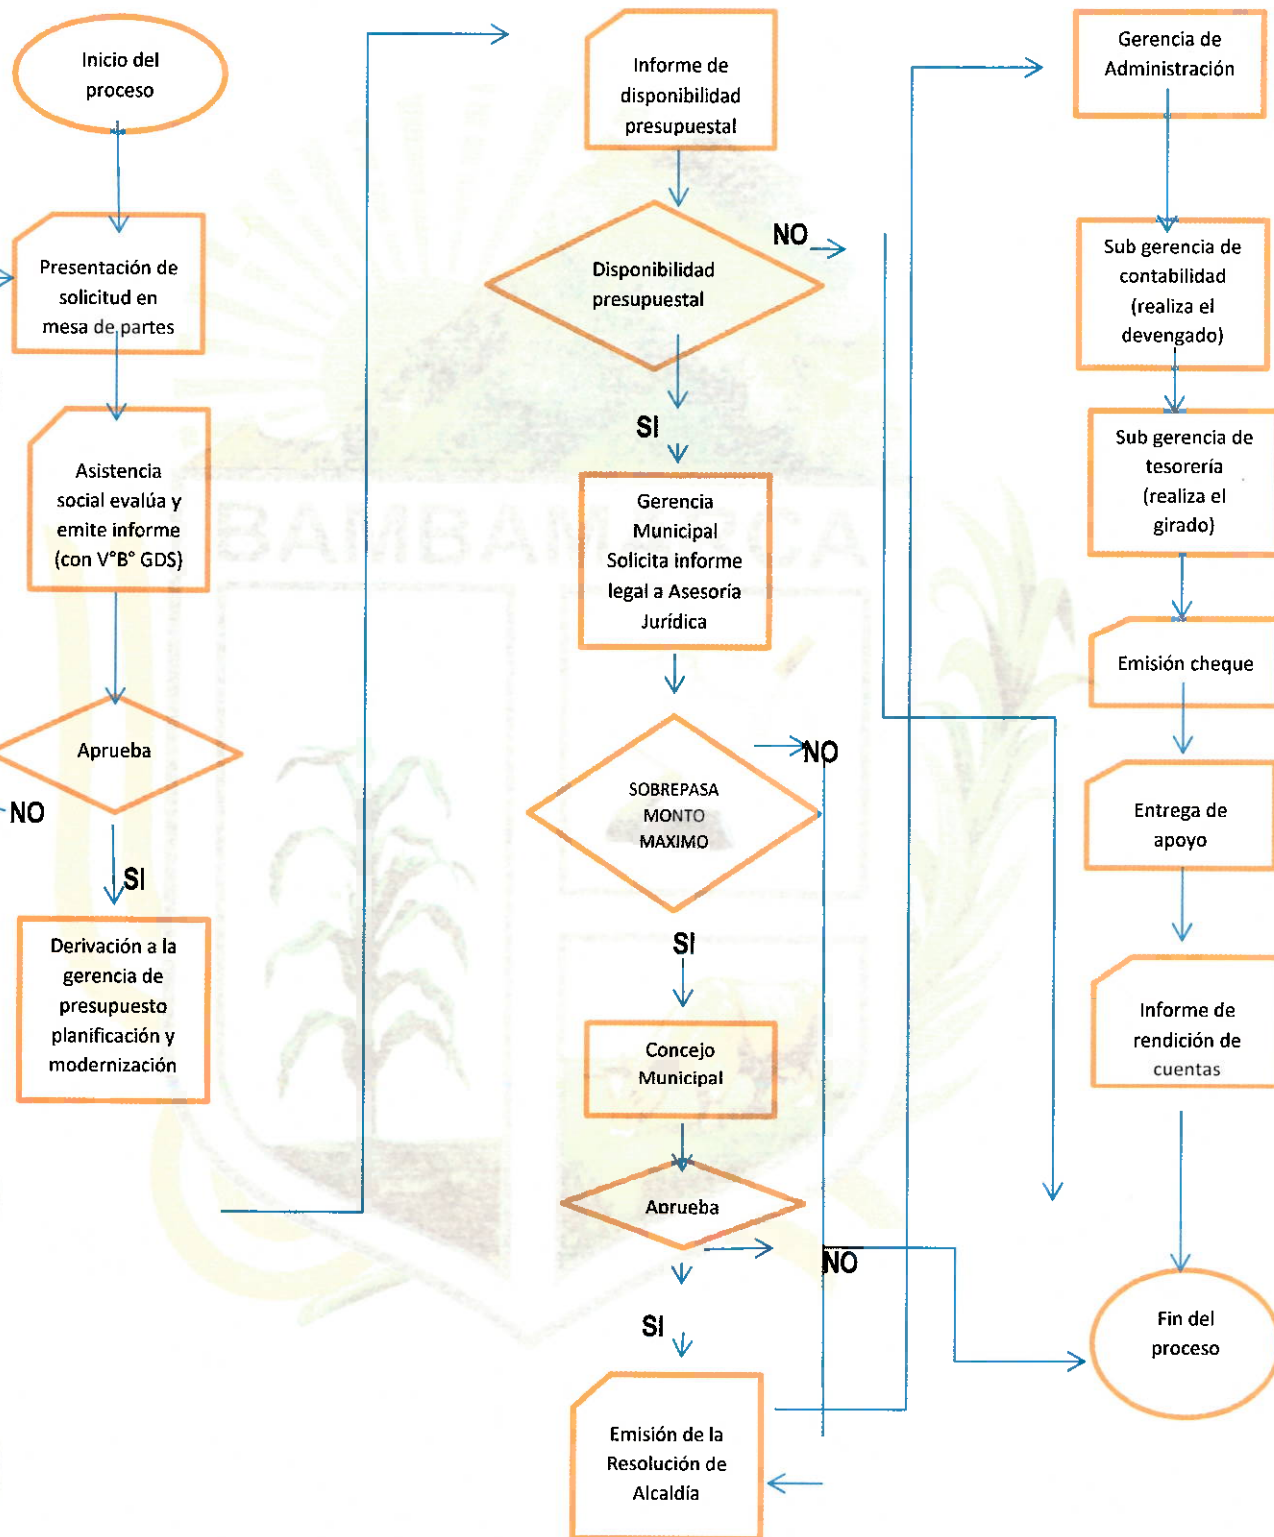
Inicio del proceso

Presentación de solicitud en mesa de partes

Asistencia social evalúa y emite informe (con V°B° GDS)

Aprueba

NO

SI

Derivación a la gerencia de presupuesto planificación y modernización

Informe de disponibilidad presupuestal

Disponibilidad presupuestal

NO

SI

Gerencia Municipal Solicita informe legal a Asesoría Jurídica

SOBREPASA MONTO MAXIMO

NO

SI

Concejo Municipal

Aprueba

NO

SI

Emisión de la Resolución de Alcaldía

Gerencia de Administración

Sub gerencia de contabilidad (realiza el devengado)

Sub gerencia de tesorería (realiza el girado)

Emisión cheque

Entrega de apoyo

Informe de rendición de cuentas

Fin del proceso

BAMBAMARCA